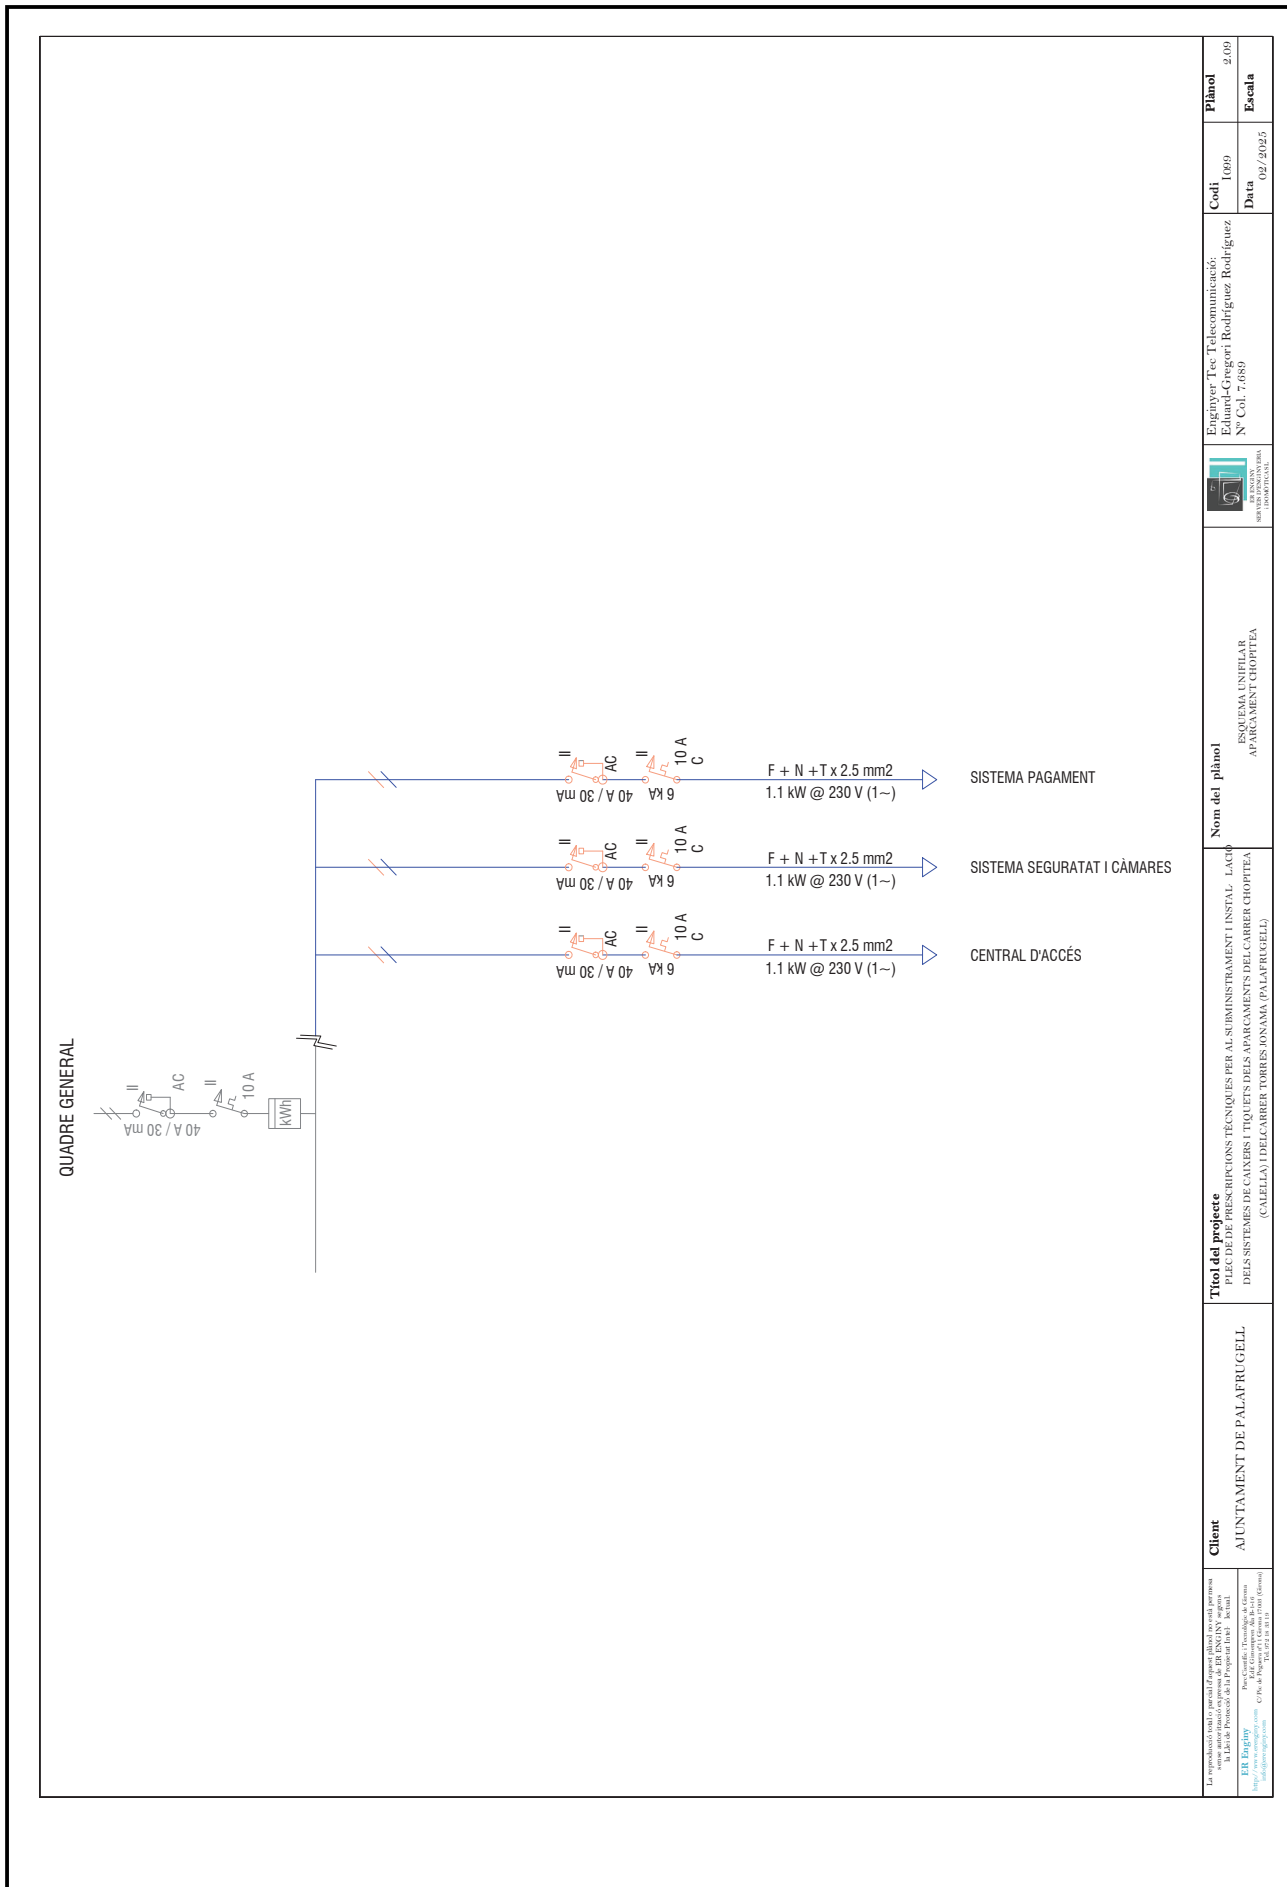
QUADRE GENERAL

40 A / 30 mA
AC
10 A
kWh

40 A / 30 mA
AC
6 kA
10 A
C
F + N +T x 2.5 mm2
1.1 kW @ 230 V (1~)
SISTEMA PAGAMENT

40 A / 30 mA
AC
6 kA
10 A
C
F + N +T x 2.5 mm2
1.1 kW @ 230 V (1~)
SISTEMA SEGURATAT I CÀMARES

40 A / 30 mA
AC
6 kA
10 A
C
F + N +T x 2.5 mm2
1.1 kW @ 230 V (1~)
CENTRAL D'ACCÉS

La reproducció total o parcial d'aquest plànol no està permesa sense autorització expressa de ER ENGINY segons la Llei de Protecció de la Propietat Intel·lectual

ER Enginy
http://www.erenginy.com
info@erenginy.com
Parc Científic i Tecnològic de Girona Edif. Giroemprèn
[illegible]

Client
AJUNTAMENT DE PALAFRUGELL

Títol del projecte
PLEC DE DE PRESCRIPCIONS TÈCNIQUES PER AL SUBMINISTRAMENT I INSTAL·LACIÓ DELS SISTEMES DE CAIXERS I TIQUETS DELS APARCAMENTS DEL CARRER CHOPITEA (CALELLA) I DEL CARRER TORRES JONAMA (PALAFRUGELL)

Nom del plànol
ESQUEMA UNIFILAR APARCAMENT CHOPITEA

ER ENGINY
SERVEIS D'ENGINYERIA I DOMÒTICA S.L.

Enginyer Tec Telecomunicació:
Eduard-Gregori Rodríguez Rodríguez
Nº Col. 7.689

Codi
1099
Data
02/2025
Plànol
2.09
Escala